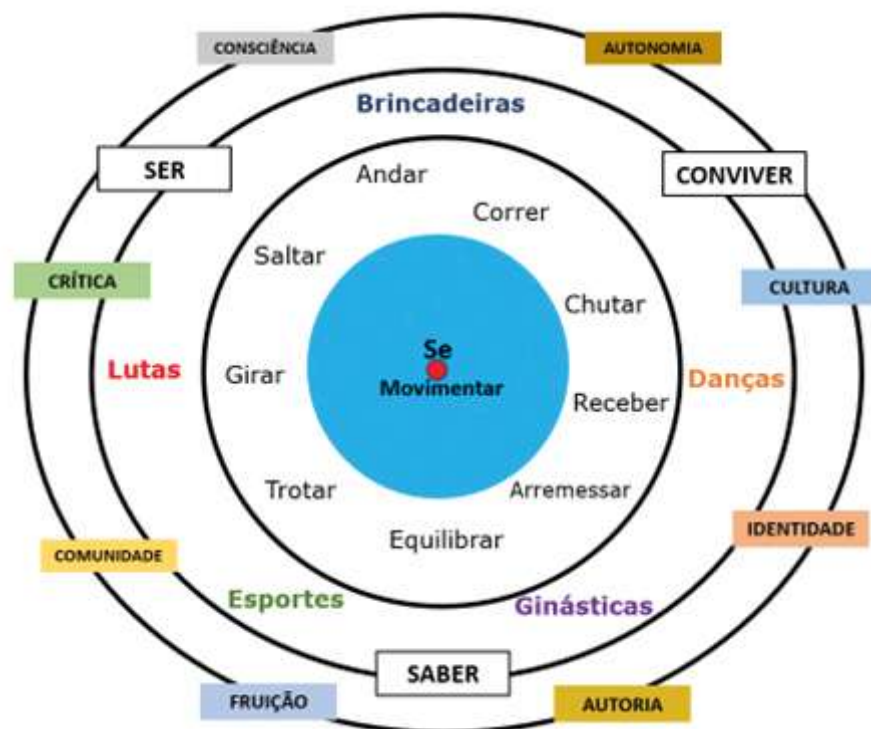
CONSCIÊNCIA

AUTONOMIA

Brincadeiras

SER

CONVIVER

Andar

Correr

Saltar

CRÍTICA

CULTURA

Chutar

Se
Movimentar

Lutas

Girar

Danças

Receber

Trotar

Arremessar

IDENTIDADE

Equilibrar

COMUNIDADE

Esportes

Ginásticas

SABER

FRUIÇÃO

AUTORIA